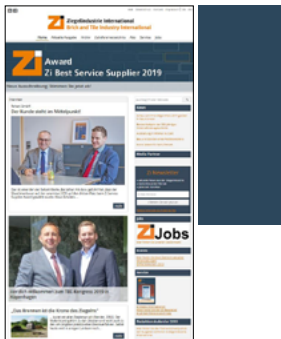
Zi Ziegelindustrie International
Brick and Tile Industry International

Zi Award
Zi Best Service Supplier 2019

Neue Ausschreibung: Stimmen Sie jetzt ab!

Der Kunde steht im Mittelpunkt

Herzlich Willkommen zum TBE Kongress 2019 in Kopenhagen

„Das Brennen ist die Krone des Ziegelns"

Zi Newsletter

Zi Jobs